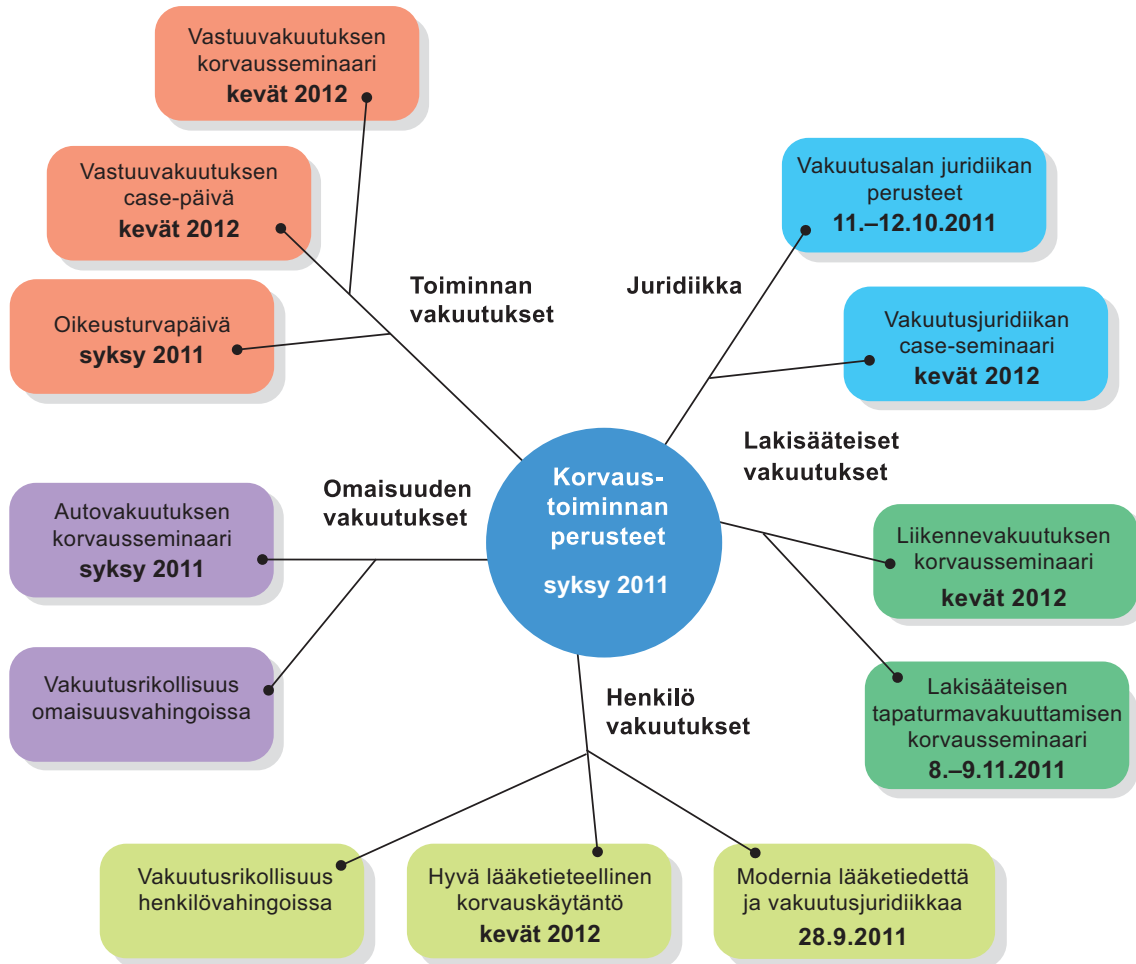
Vastuuvakuutuksen korvausseminaari
**kevät 2012**

Vastuuvakuutuksen case-päivä
**kevät 2012**

Oikeusturvapäivä
**syksy 2011**

**Toiminnan vakuutukset**

**Juridiikka**

Vakuutusalan juridiikan perusteet
**11.–12.10.2011**

Vakuutusjuridiikan case-seminaari
**kevät 2012**

**Lakisääteiset vakuutukset**

**Korvaustoiminnan perusteet**

**syksy 2011**

**Omaisuuden vakuutukset**

Autovakuutuksen korvausseminaari
**syksy 2011**

Vakuutusrikollisuus omaisuusvahingoissa

Liikennevakuutuksen korvausseminaari
**kevät 2012**

Lakisääteisen tapaturmavakuuttamisen korvausseminaari
**8.–9.11.2011**

**Henkilö vakuutukset**

Vakuutusrikollisuus henkilövahingoissa

Hyvä lääketieteellinen korvauskäytäntö
**kevät 2012**

Modernia lääketiedettä ja vakuutusjuridiikkaa
**28.9.2011**